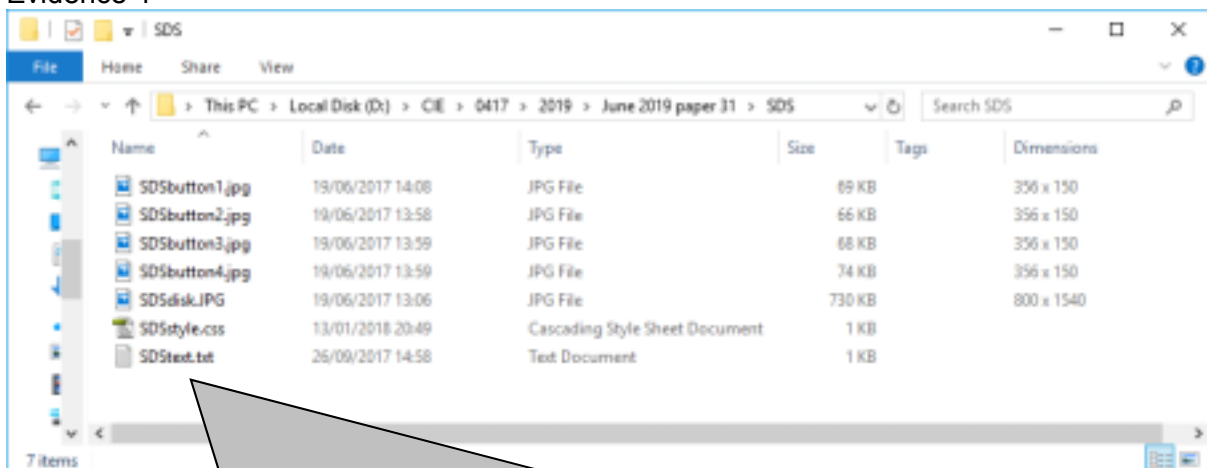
Evidence 1

SDS

File Home Share View

This PC > Local Disk (D:) > CIE > 0417 > 2019 > June 2019 paper 31 > SDS

Search SDS

| Name | Date | Type | Size | Tags | Dimensions |
|---|---|---|---|---|---|
| SDSbutton1.jpg | 19/06/2017 14:08 | JPG File | 69 KB | | 356 x 150 |
| SDSbutton2.jpg | 19/06/2017 13:58 | JPG File | 66 KB | | 356 x 150 |
| SDSbutton3.jpg | 19/06/2017 13:59 | JPG File | 68 KB | | 356 x 150 |
| SDSbutton4.jpg | 19/06/2017 13:59 | JPG File | 74 KB | | 356 x 150 |
| SDSdisk.JPG | 19/06/2017 13:06 | JPG File | 730 KB | | 800 x 1540 |
| SDSstyle.css | 13/01/2018 20:49 | Cascading Style Sheet Document | 1 KB | | |
| SDStext.txt | 26/09/2017 14:58 | Text Document | 1 KB | | |

7 items